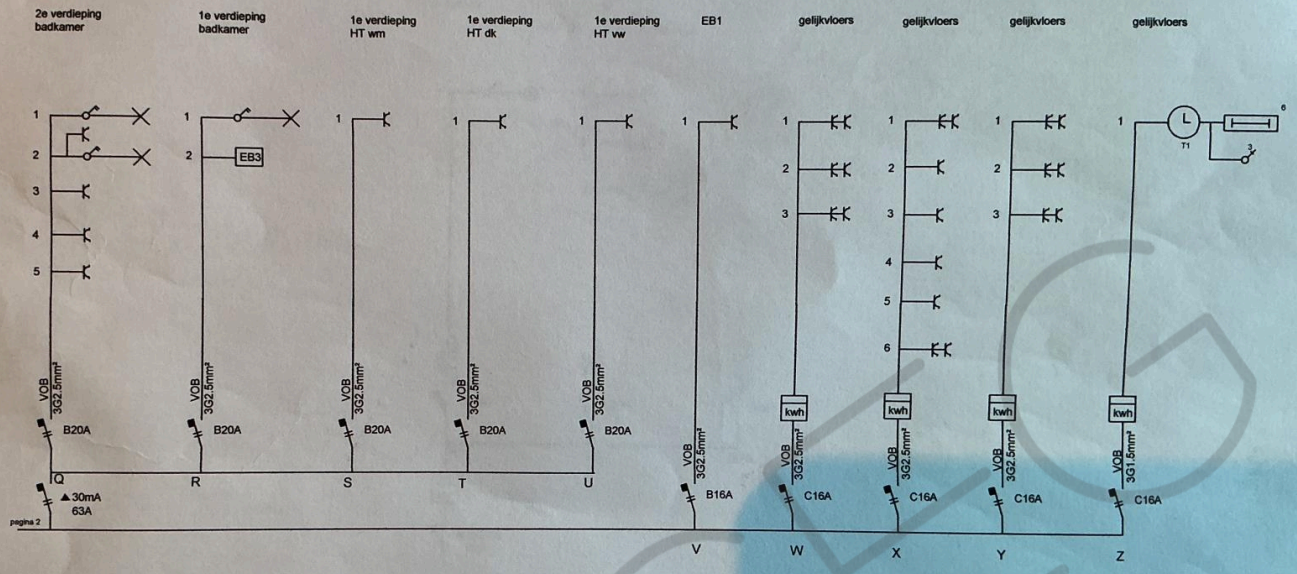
2e verdieping badkamer

1e verdieping badkamer

1e verdieping HT wm

1e verdieping HT dk

1e verdieping HT vw

EB1

gelijkvloers

gelijkvloers

gelijkvloers

gelijkvloers

1
2
3
4
5

VOB 3G2.5mm²
B20A
Q
▲30mA
63A

1
2
EB3

VOB 3G2.5mm²
B20A
R

1
VOB 3G2.5mm²
B20A
S

1
VOB 3G2.5mm²
B20A
T

1
VOB 3G2.5mm²
B20A
U

1
VOB 3G2.5mm²
B16A
V

1
2
3
kwh
VOB 3G2.5mm²
C16A
W

1
2
3
4
5
6
kwh
VOB 3G2.5mm²
C16A
X

1
2
3
kwh
VOB 3G2.5mm²
C16A
Y

1
L
T1
6
3
kwh
VOB 3G1.5mm²
C16A
Z

pagina 2